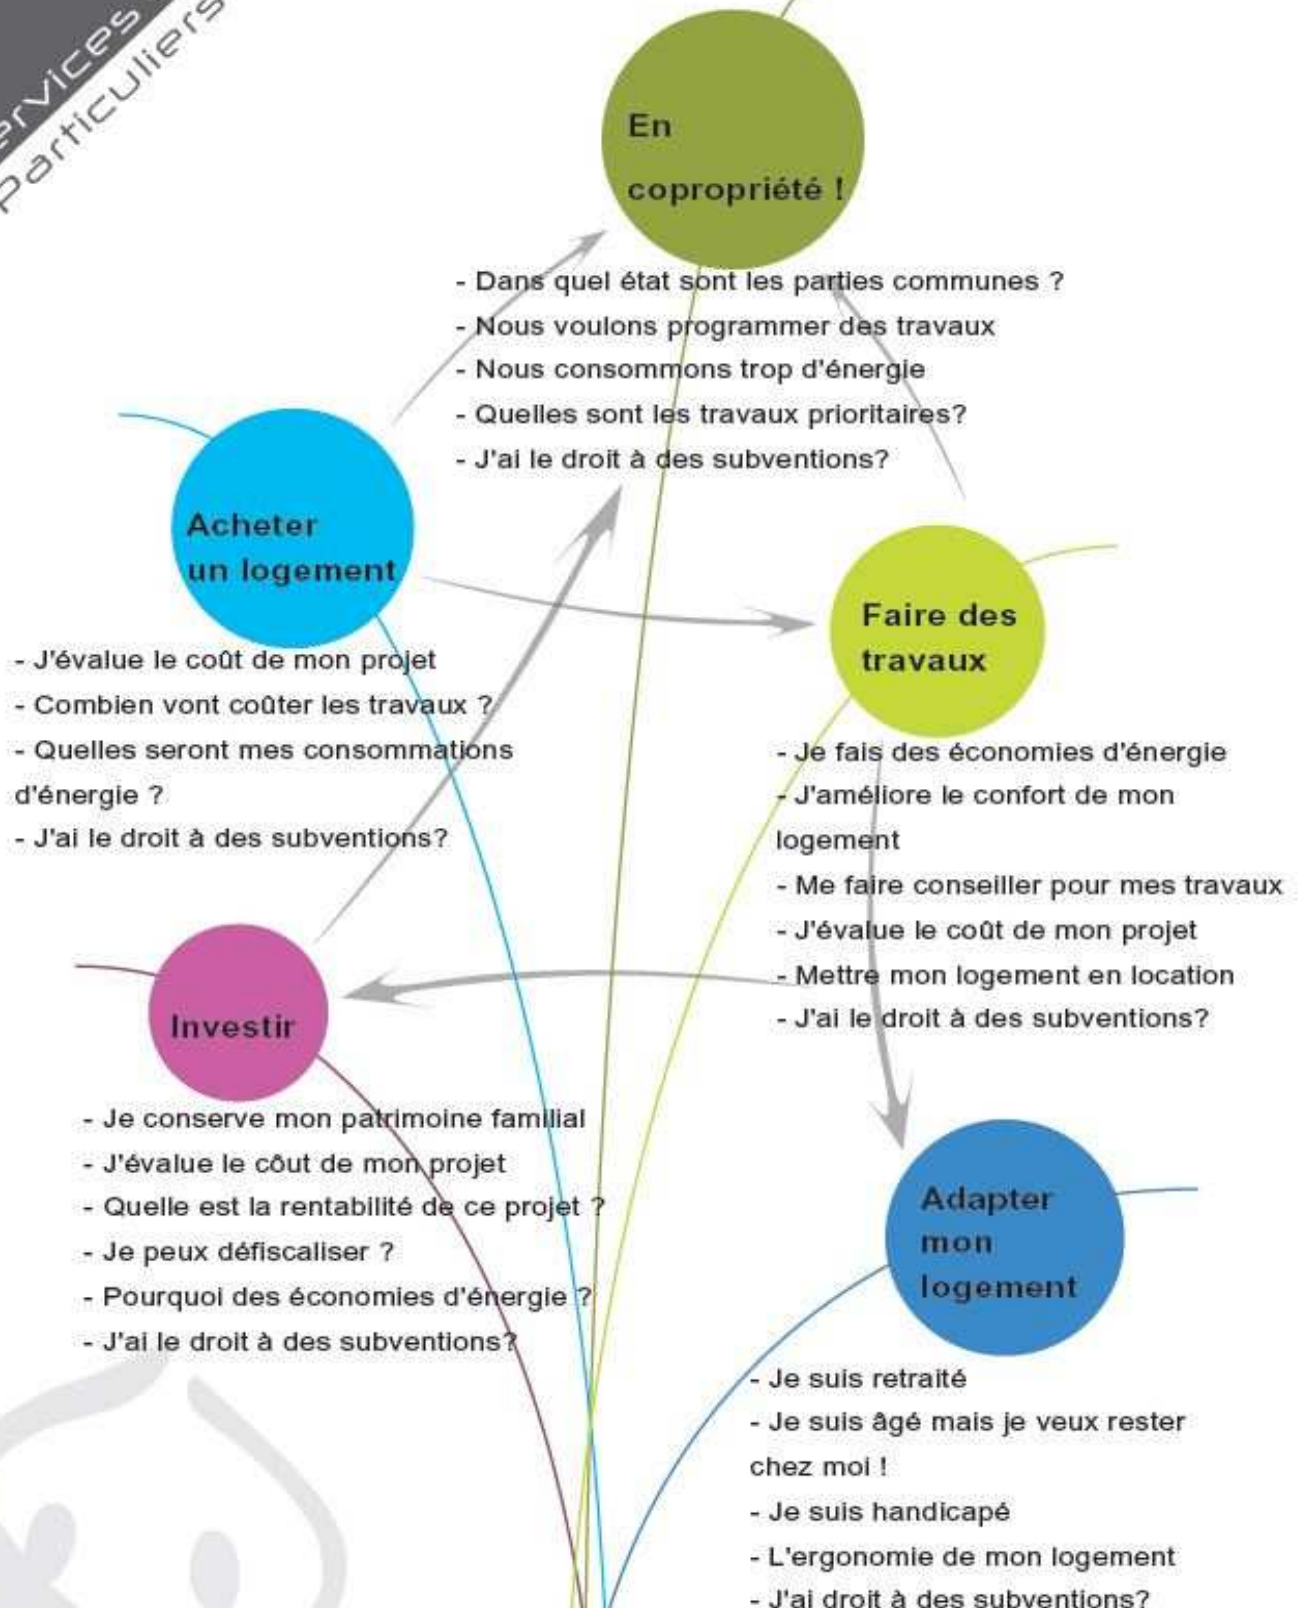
ervices
Particuliers

En copropriété !

- Dans quel état sont les parties communes ?
- Nous voulons programmer des travaux
- Nous consommons trop d'énergie
- Quelles sont les travaux prioritaires?
- J'ai le droit à des subventions?

Acheter un logement

- J'évalue le coût de mon projet
- Combien vont coûter les travaux ?
- Quelles seront mes consommations d'énergie ?
- J'ai le droit à des subventions?

Faire des travaux

- Je fais des économies d'énergie
- J'améliore le confort de mon logement
- Me faire conseiller pour mes travaux
- J'évalue le coût de mon projet
- Mettre mon logement en location
- J'ai le droit à des subventions?

Investir

- Je conserve mon patrimoine famillial
- J'évalue le côut de mon projet
- Quelle est la rentabilité de ce projet ?
- Je peux défiscaliser ?
- Pourquoi des économies d'énergie ?
- J'ai le droit à des subventions?

Adapter mon logement

- Je suis retraité
- Je suis âgé mais je veux rester chez moi !
- Je suis handicapé
- L'ergonomie de mon logement
- J'ai droit à des subventions?